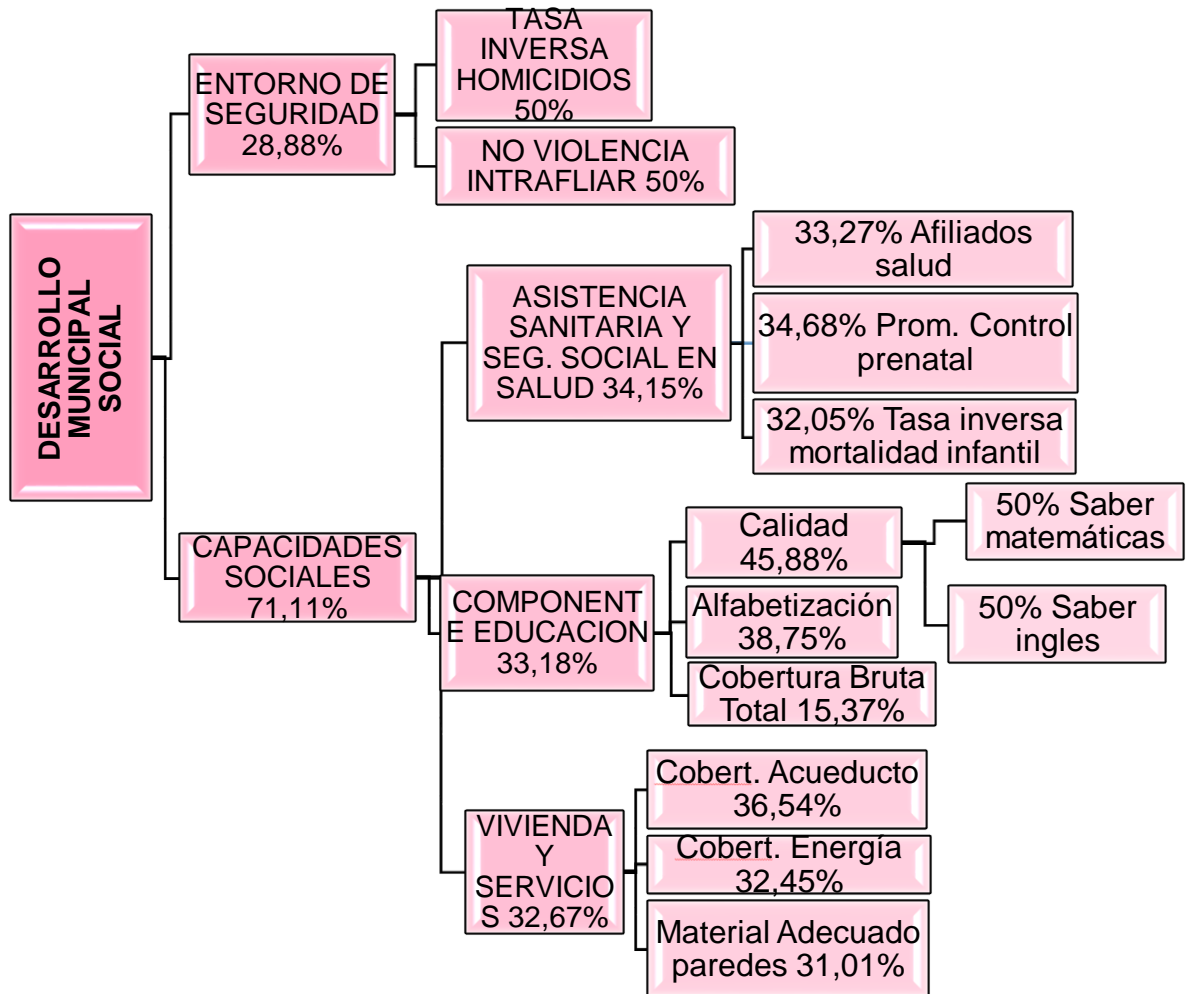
DESARROLLO MUNICIPAL SOCIAL

ENTORNO DE SEGURIDAD 28,88%

TASA INVERSA HOMICIDIOS 50%

NO VIOLENCIA INTRAFLIAR 50%

CAPACIDADES SOCIALES 71,11%

ASISTENCIA SANITARIA Y SEG. SOCIAL EN SALUD 34,15%

33,27% Afiliados salud

34,68% Prom. Control prenatal

32,05% Tasa inversa mortalidad infantil

COMPONENTE EDUCACION 33,18%

Calidad 45,88%

50% Saber matemáticas

50% Saber ingles

Alfabetización 38,75%

Cobertura Bruta Total 15,37%

VIVIENDA Y SERVICIOS 32,67%

Cobert. Acueducto 36,54%

Cobert. Energía 32,45%

Material Adecuado paredes 31,01%